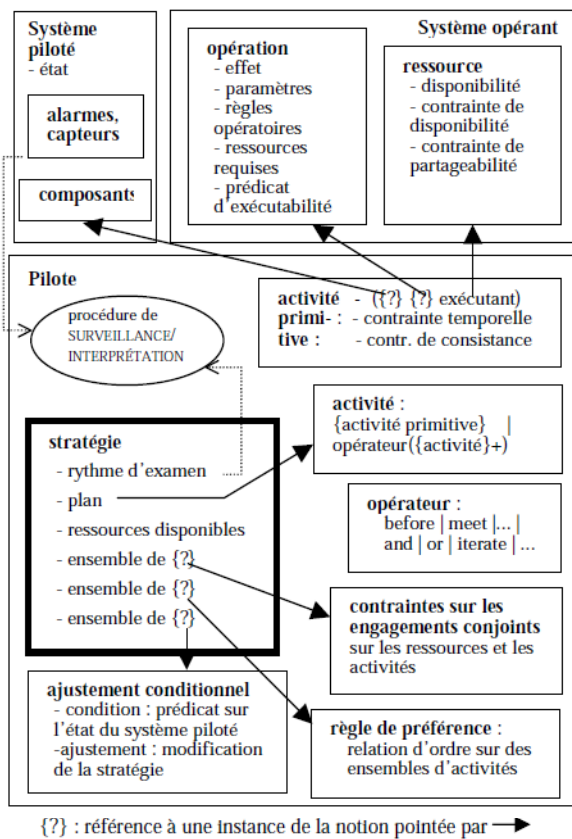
Système piloté
- état

alarmes, capteurs

composants

Système opérant

opération
- effet
- paramètres
- règles opératoires
- ressources requises
- prédicat d'exécutabilité

ressource
- disponibilité
- contrainte de disponibilité
- contrainte de partageabilité

Pilote

procédure de SURVEILLANCE/ INTERPRÉTATION

activité primitive :
- ({?} {?} exécutant)
- contrainte temporelle
- contr. de consistance

activité :
{activité primitive} | opérateur({activité}+)

stratégie
- rythme d'examen
- plan
- ressources disponibles
- ensemble de {?}
- ensemble de {?}
- ensemble de {?}

opérateur :
before | meet |... | and | or | iterate | ...

contraintes sur les engagements conjoints
sur les ressources et les activités

ajustement conditionnel
- condition : prédicat sur l'état du système piloté
-ajustement : modification de la stratégie

règle de préférence :
relation d'ordre sur des ensembles d'activités

{?} : référence à une instance de la notion pointée par